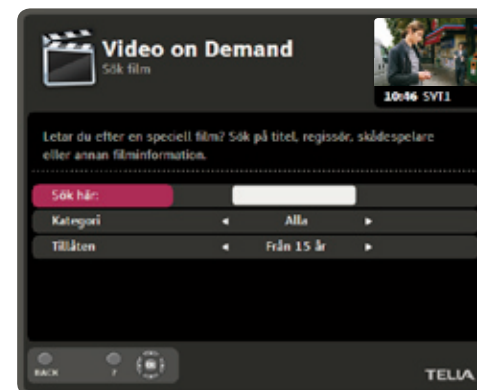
Video on Demand
Sök film

10:46 SVT1

Letar du efter en speciell film? Sök på titel, regissör, skådespelare eller annan filminformation.

Sök här:

Kategori ◂ Alla ▸

Tillåten ◂ Från 15 år ▸

BACK

TELIA